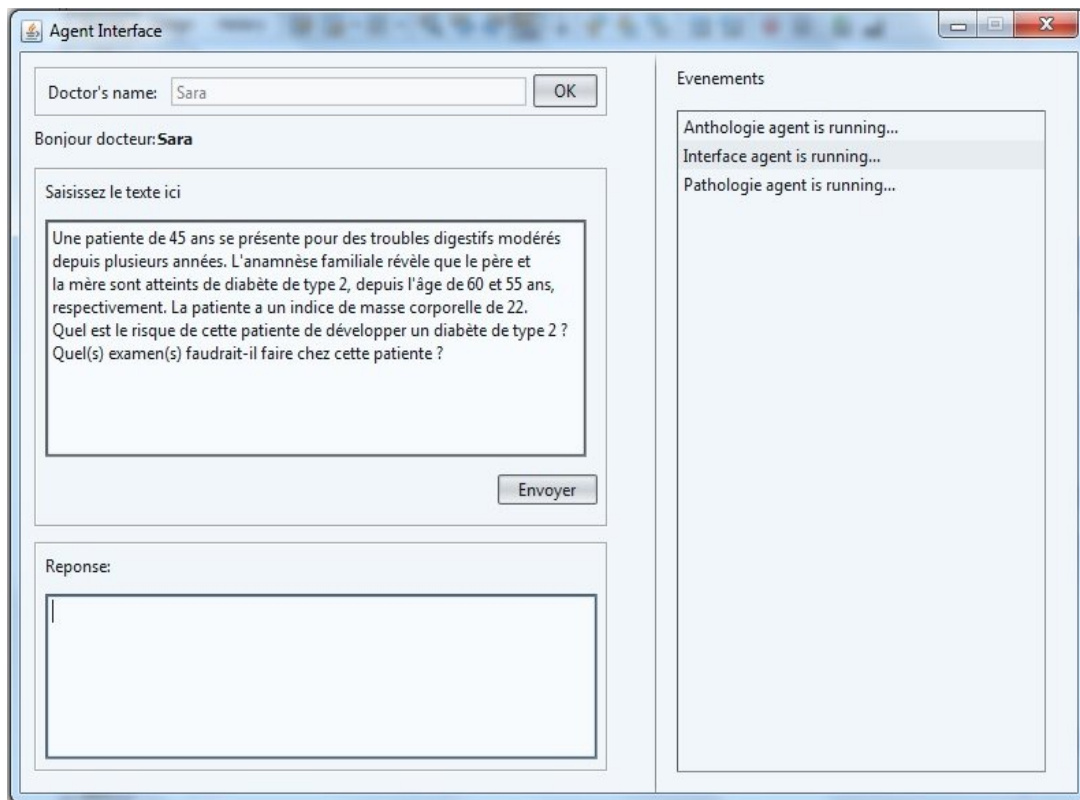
Agent Interface

Doctor's name: Sara OK

Bonjour docteur: **Sara**

Saisissez le texte ici

Une patiente de 45 ans se présente pour des troubles digestifs modérés depuis plusieurs années. L'anamnèse familiale révèle que le père et la mère sont atteints de diabète de type 2, depuis l'âge de 60 et 55 ans, respectivement. La patiente a un indice de masse corporelle de 22. Quel est le risque de cette patiente de développer un diabète de type 2 ? Quel(s) examen(s) faudrait-il faire chez cette patiente ?

Envoyer

Reponse:

Evenements

Anthologie agent is running...
Interface agent is running...
Pathologie agent is running...